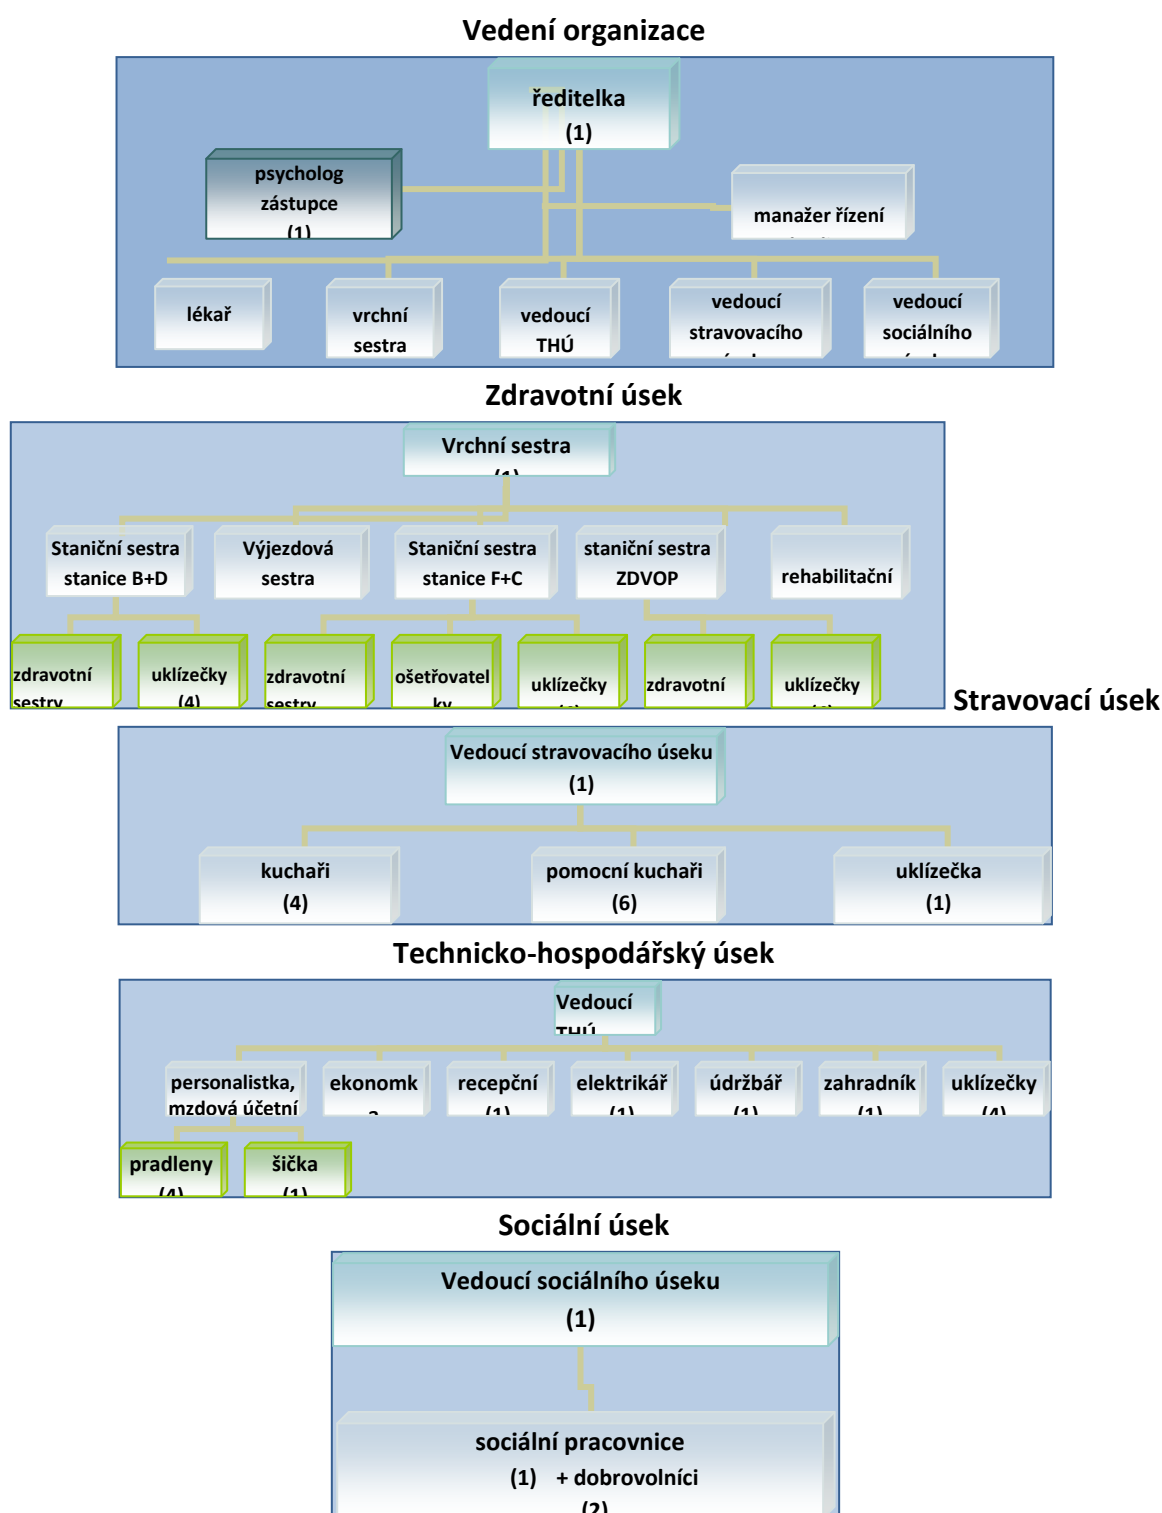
Vedení organizace

ředitelka
(1)

psycholog
zástupce
(1)

manažer řízení
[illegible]

lékař

vrchní
sestra

vedoucí
THÚ

vedoucí
stravovacího
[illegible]

vedoucí
sociálního
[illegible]

Zdravotní úsek

Vrchní sestra
(1)

Staniční sestra
stanice B+D

Výjezdová
sestra

Staniční sestra
stanice F+C

staniční sestra
ZDVOP

rehabilitační

zdravotní
sestry

uklízečky
(4)

zdravotní
sestry

ošetřovatel
ky

uklízečky
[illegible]

zdravotní

uklízečky
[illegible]

Stravovací úsek

Vedoucí stravovacího úseku
(1)

kuchaři
(4)

pomocní kuchaři
(6)

uklízečka
(1)

Technicko-hospodářský úsek

Vedoucí
THÚ

personalistka,
mzdová účetní

ekonomk
a

recepční
(1)

elektrikář
(1)

údržbář
(1)

zahradník
(1)

uklízečky
(4)

pradleny
(4)

šička
(1)

Sociální úsek

Vedoucí sociálního úseku
(1)

sociální pracovnice
(1) + dobrovolníci
(2)